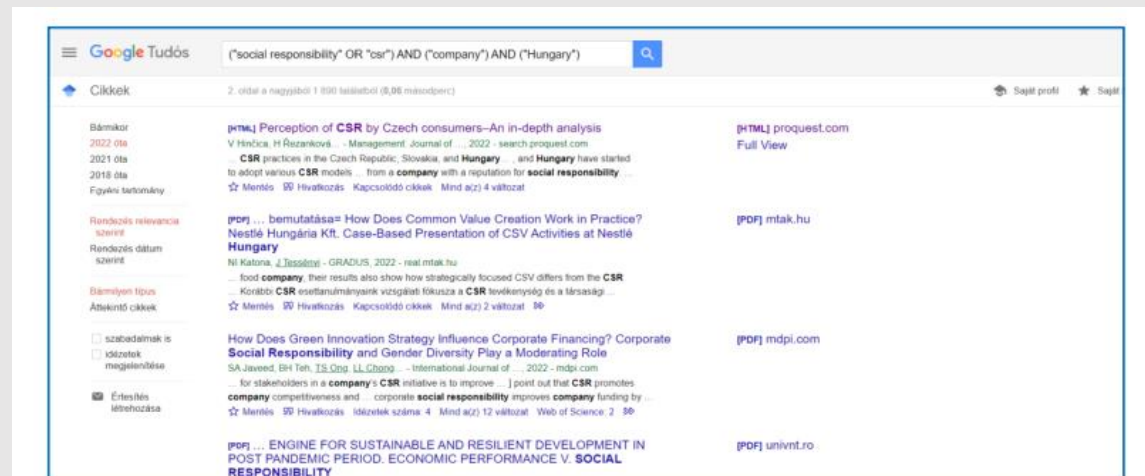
Google Tudós

("social responsibility" OR "csr") AND ("company") AND ("Hungary")

Cikkek

2. oldal a nagyjából 1 890 találatból (0,06 másodperc)

Saját profil

Saját

Bármikor
2022 óta
2021 óta
2018 óta
Egyéni tartomány

Rendezés relevancia szerint
Rendezés dátum szerint

Bármilyen típus
Áttekintő cikkek

szabadalmak is
idézetek megjelenítése

Értesítés létrehozása

[HTML] Perception of CSR by Czech consumers–An in-depth analysis
V Hinčica, H Řezanková ... - Management: Journal of ..., 2022 - search.proquest.com
... CSR practices in the Czech Republic, Slovakia, and Hungary ... and Hungary have started to adopt various CSR models ... from a company with a reputation for social responsibility ...
Mentés Hivatkozás Kapcsolódó cikkek Mind a(z) 4 változat

[HTML] proquest.com
Full View

[PDF] ... bemutatása= How Does Common Value Creation Work in Practice? Nestlé Hungária Kft. Case-Based Presentation of CSV Activities at Nestlé Hungary
NI Katona, J Tessényi - GRADUS, 2022 - real.mtak.hu
... food company, their results also show how strategically focused CSV differs from the CSR ... Korábbi CSR esettanulmányaink vizsgálati fókusza a CSR tevékenység és a társasági ...
Mentés Hivatkozás Kapcsolódó cikkek Mind a(z) 2 változat

[PDF] mtak.hu

How Does Green Innovation Strategy Influence Corporate Financing? Corporate Social Responsibility and Gender Diversity Play a Moderating Role
SA Javeed, BH Teh, TS Ong, LL Chong ... - International Journal of ..., 2022 - mdpi.com
... for stakeholders in a company's CSR initiative is to improve ... ] point out that CSR promotes company competitiveness and ... corporate social responsibility improves company funding by ...
Mentés Hivatkozás Idézetek száma: 4 Mind a(z) 12 változat Web of Science: 2

[PDF] mdpi.com

[PDF] ... ENGINE FOR SUSTAINABLE AND RESILIENT DEVELOPMENT IN POST PANDEMIC PERIOD. ECONOMIC PERFORMANCE V. SOCIAL RESPONSIBILITY

[PDF] univnt.ro